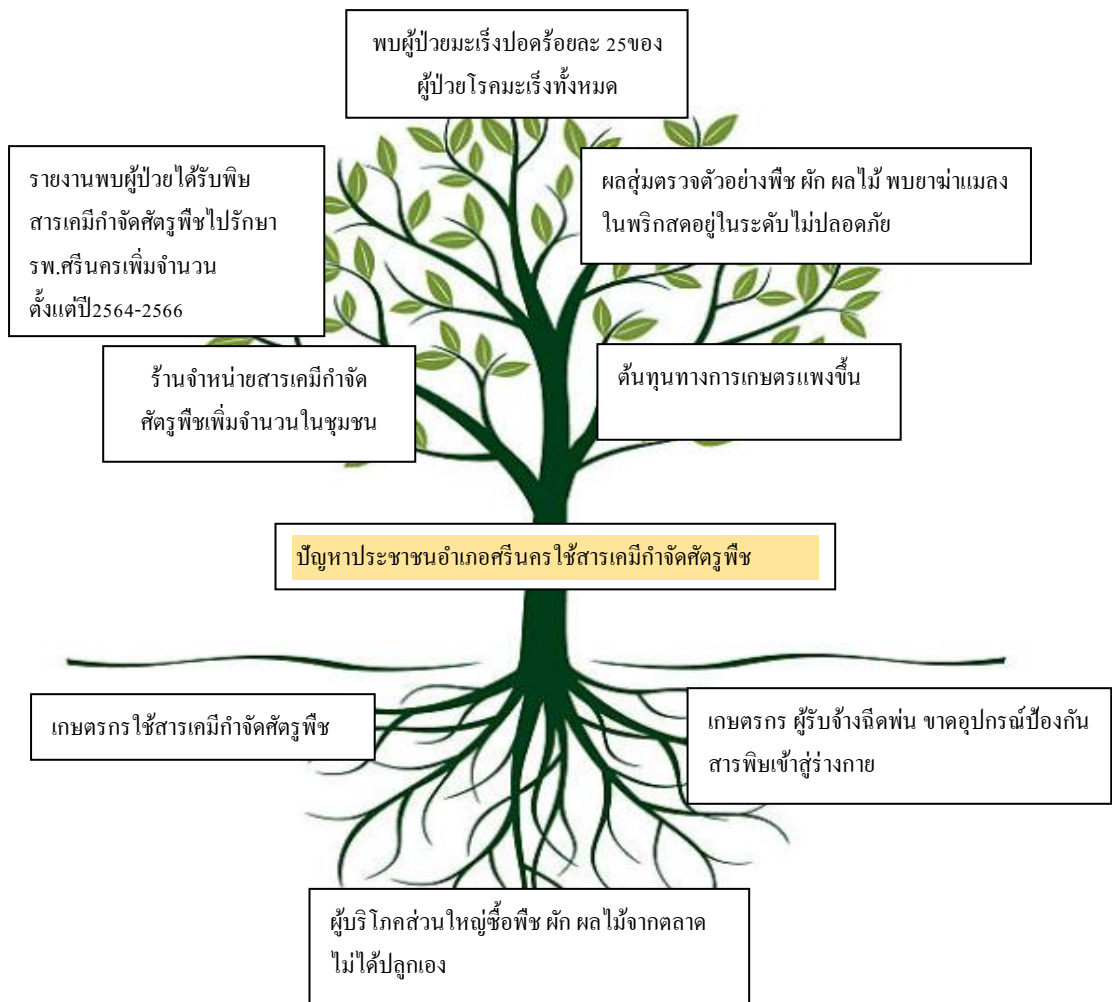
พบผู้ป่วยมะเร็งปอดร้อยละ 25ของผู้ป่วยโรคมะเร็งทั้งหมด

รายงานพบผู้ป่วยได้รับพิษสารเคมีกำจัดศัตรูพืชไปรักษา รพ.ศรีนครเพิ่มจำนวน ตั้งแต่ปี2564-2566

ผลสุ่มตรวจตัวอย่างพืช ผัก ผลไม้ พบยาฆ่าแมลงในพริกสดอยู่ในระดับไม่ปลอดภัย

ร้านจำหน่ายสารเคมีกำจัดศัตรูพืชเพิ่มจำนวนในชุมชน

ต้นทุนทางการเกษตรแพงขึ้น

ปัญหาประชาชนอำเภอศรีนครใช้สารเคมีกำจัดศัตรูพืช

เกษตรกรใช้สารเคมีกำจัดศัตรูพืช

เกษตรกร ผู้รับจ้างฉีดพ่น ขาดอุปกรณ์ป้องกันสารพิษเข้าสู่ร่างกาย

ผู้บริโภคส่วนใหญ่ซื้อพืช ผัก ผลไม้จากตลาด ไม่ได้ปลูกเอง